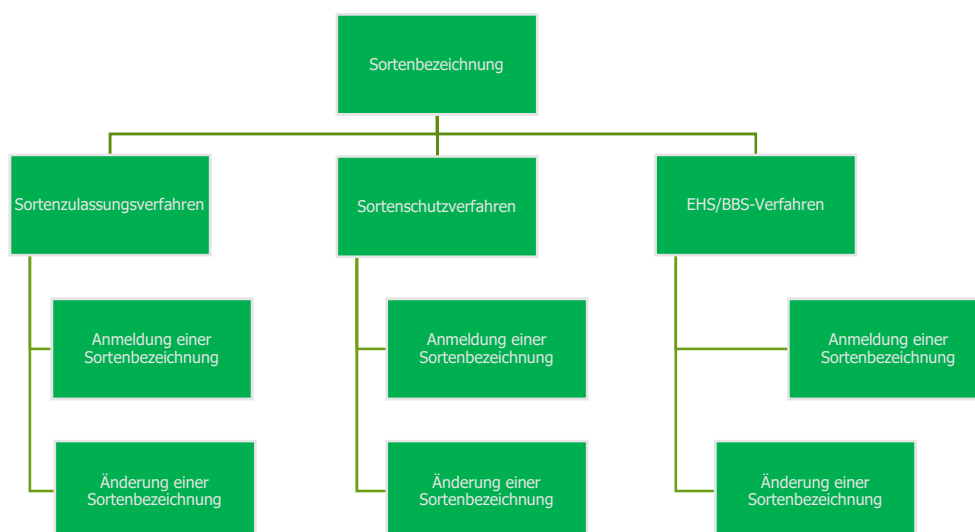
Sortenbezeichnung

Sortenzulassungsverfahren

Anmeldung einer Sortenbezeichnung

Änderung einer Sortenbezeichnung

Sortenschutzverfahren

Anmeldung einer Sortenbezeichnung

Änderung einer Sortenbezeichnung

EHS/BBS-Verfahren

Anmeldung einer Sortenbezeichnung

Änderung einer Sortenbezeichnung